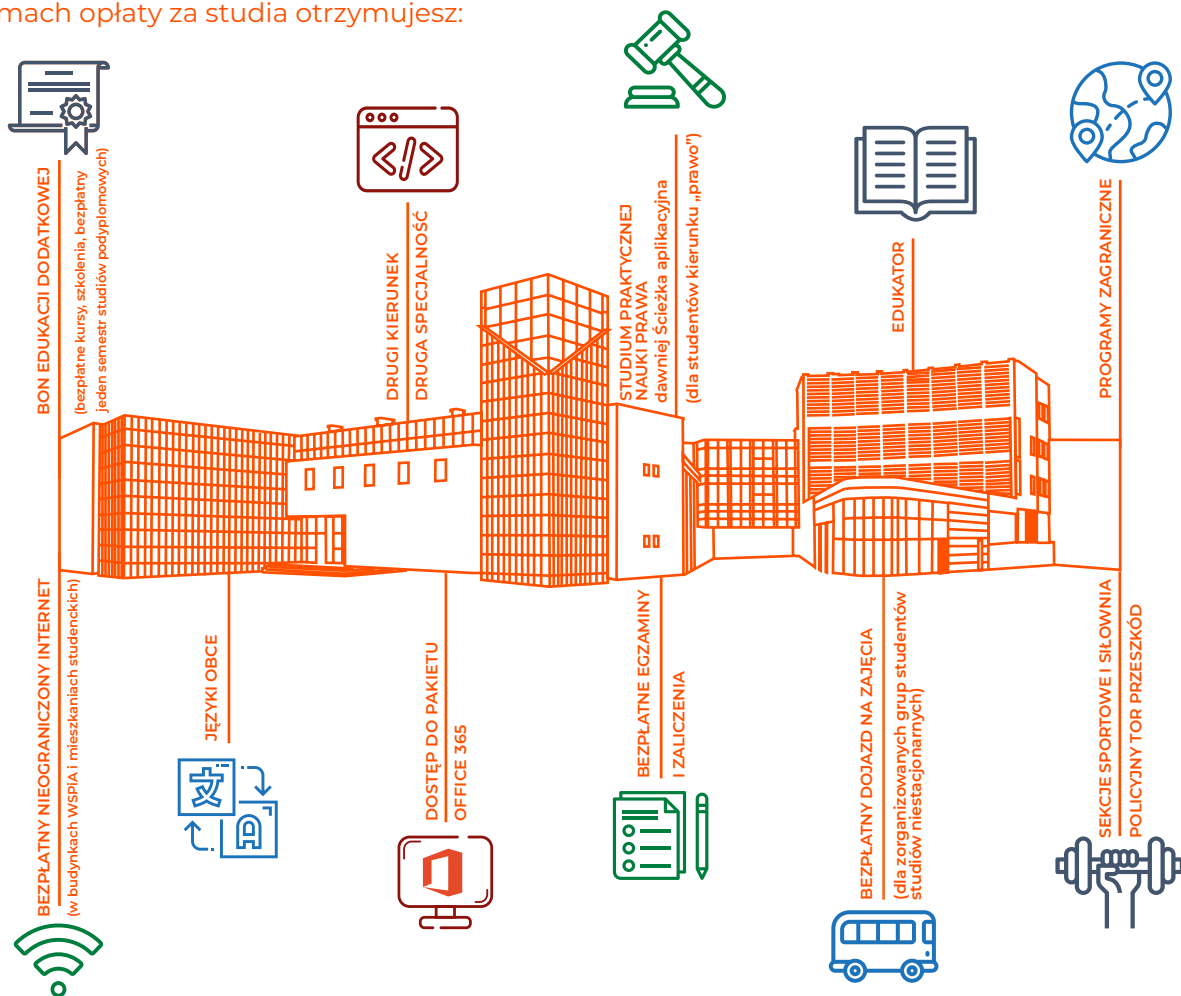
mach opłaty za studia otrzymujesz:

BON EDUKACJI DODATKOWEJ
(bezpłatne kursy, szkolenia, bezpłatny jeden semestr studiów podyplomowych)

DRUGI KIERUNEK
DRUGA SPECJALNOŚĆ

STUDIUM PRAKTYCZNEJ NAUKI PRAWA
dawniej Ścieżka aplikacyjna
(dla studentów kierunku „prawo")

EDUKATOR

PROGRAMY ZAGRANICZNE

BEZPŁATNY NIEOGRANICZONY INTERNET
(w budynkach WSPiA i mieszkaniach studenckich)

JĘZYKI OBCE

DOSTĘP DO PAKIETU
OFFICE 365

BEZPŁATNE EGZAMINY
I ZALICZENIA

BEZPŁATNY DOJAZD NA ZAJĘCIA
(dla zorganizowanych grup studentów studiów niestacjonarnych)

SEKCJE SPORTOWE I SIŁOWNIA
POLICYJNY TOR PRZESZKÓD